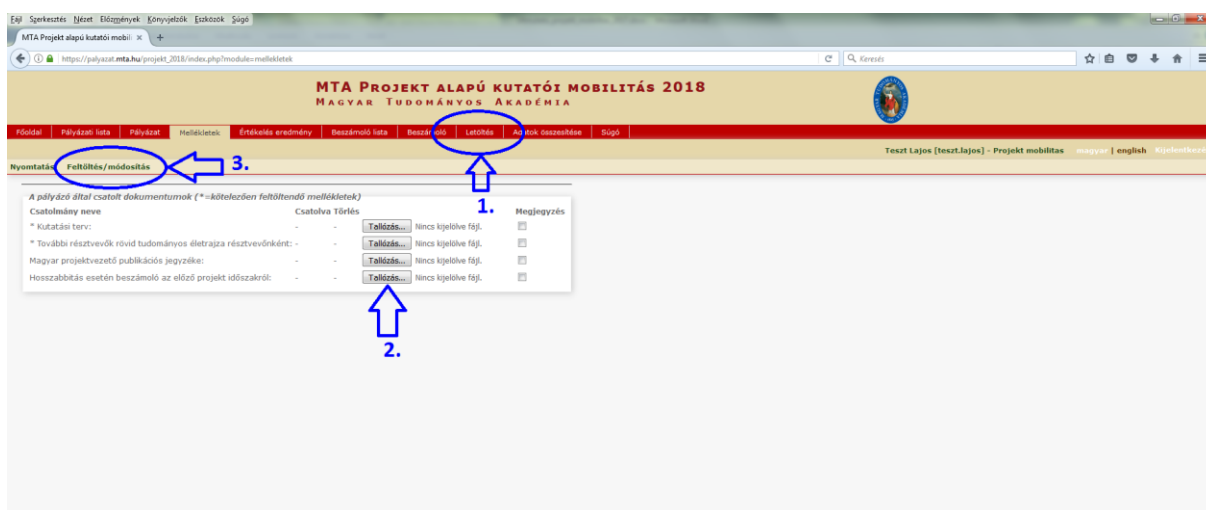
Fájl Szerkesztés Nézet Előzmények Könyvjelzők Eszközök Súgó

MTA Projekt alapú kutatói mobili ×  +

https://palyazat.mta.hu/projekt_2018/index.php?module=mellekletek

Keresés

MTA PROJEKT ALAPÚ KUTATÓI MOBILITÁS 2018
MAGYAR TUDOMÁNYOS AKADÉMIA

Főoldal | Pályázati lista | Pályázat | Mellékletek | Értékelés eredmény | Beszámoló lista | Beszámoló | Letöltés | Adatok összesítése | Súgó

Teszt Lajos [teszt.lajos] - Projekt mobilitas magyar | english Kijelentkezés

Nyomtatás Feltöltés/módosítás

3.

1.

A pályázó által csatolt dokumentumok (*=kötelezően feltöltendő mellékletek)

| Csatolmány neve | Csatolva | Törlés | | Megjegyzés |
|---|---|---|---|---|
| * Kutatási terv: | - | - | Tallózás... Nincs kijelölve fájl. | |
| * További résztvevők rövid tudományos életrajza résztvevőnként: | - | - | Tallózás... Nincs kijelölve fájl. | |
| Magyar projektvezető publikációs jegyzéke: | - | - | Tallózás... Nincs kijelölve fájl. | |
| Hosszabbítás esetén beszámoló az előző projekt időszakról: | - | - | Tallózás... Nincs kijelölve fájl. | |

2.